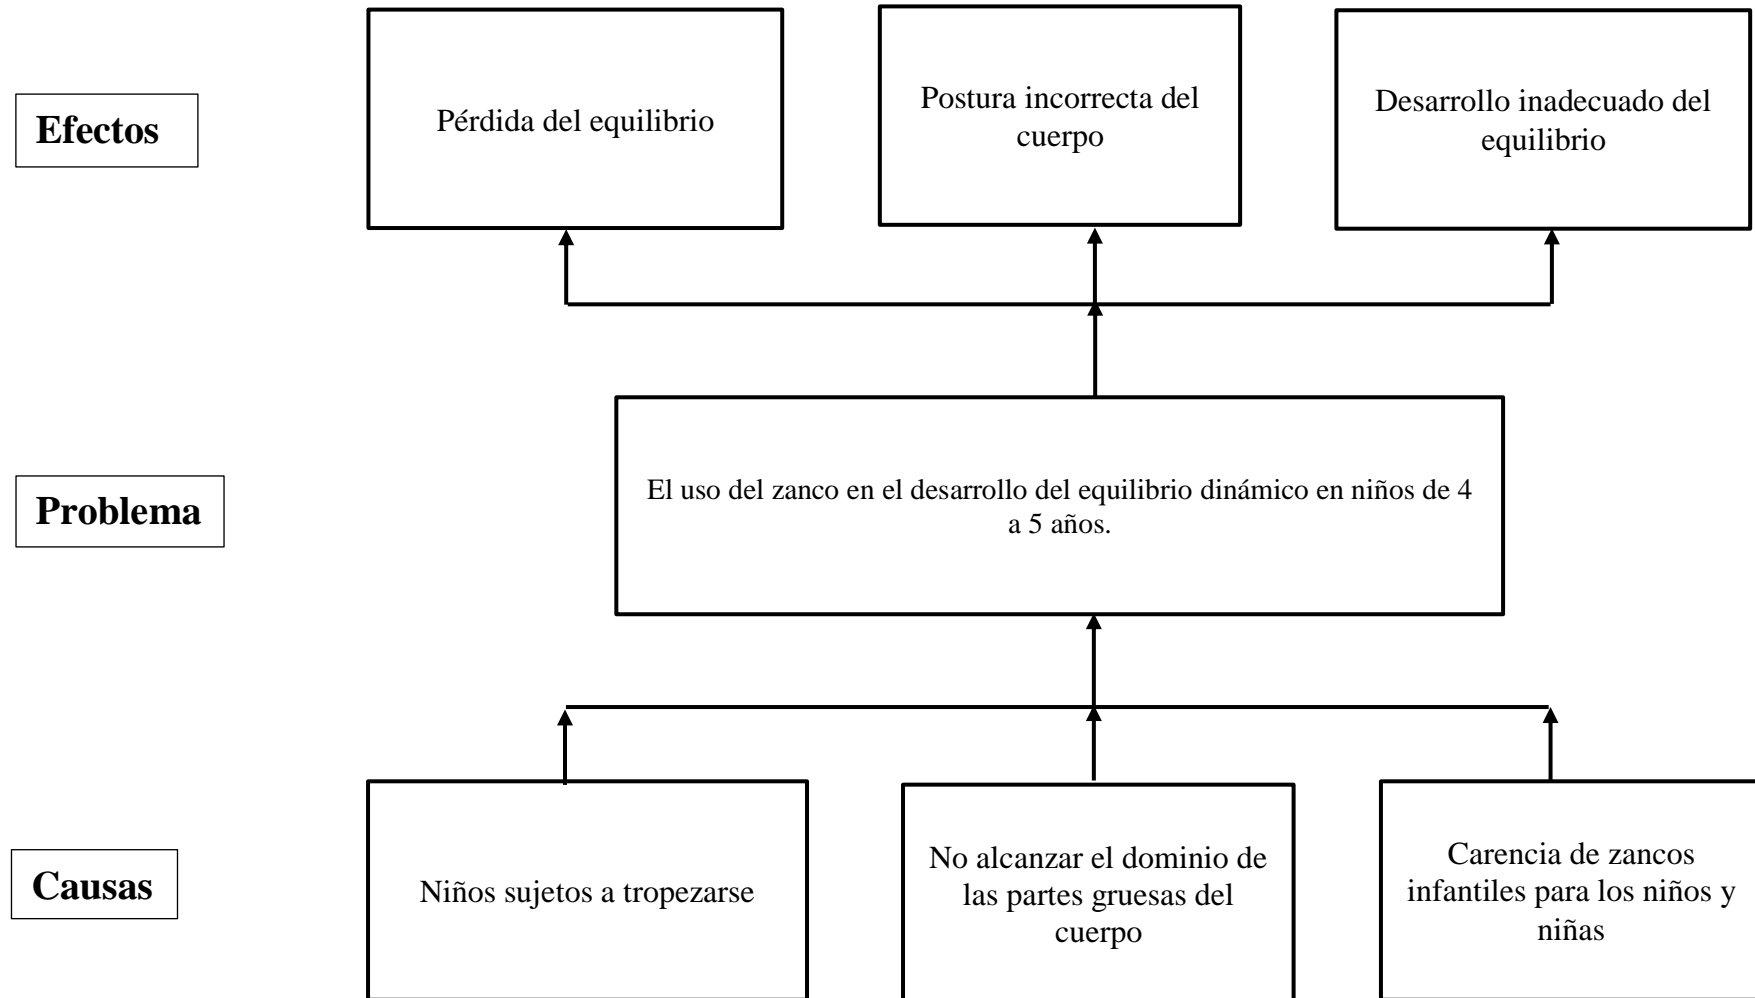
Efectos

Pérdida del equilibrio

Postura incorrecta del cuerpo

Desarrollo inadecuado del equilibrio

Problema

El uso del zanco en el desarrollo del equilibrio dinámico en niños de 4 a 5 años.

Causas

Niños sujetos a tropezarse

No alcanzar el dominio de las partes gruesas del cuerpo

Carencia de zancos infantiles para los niños y niñas